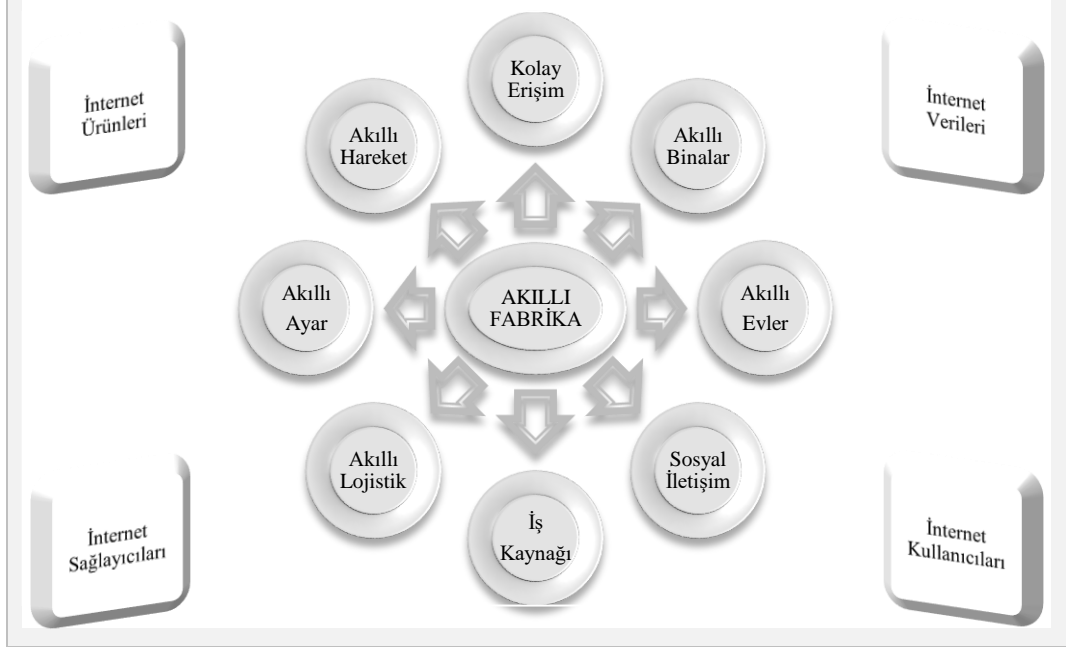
İnternet Ürünleri

Kolay Erişim

İnternet Verileri

Akıllı Hareket

Akıllı Binalar

Akıllı Ayar

AKILLI FABRİKA

Akıllı Evler

Akıllı Lojistik

Sosyal İletişim

İş Kaynağı

İnternet Sağlayıcıları

İnternet Kullanıcıları